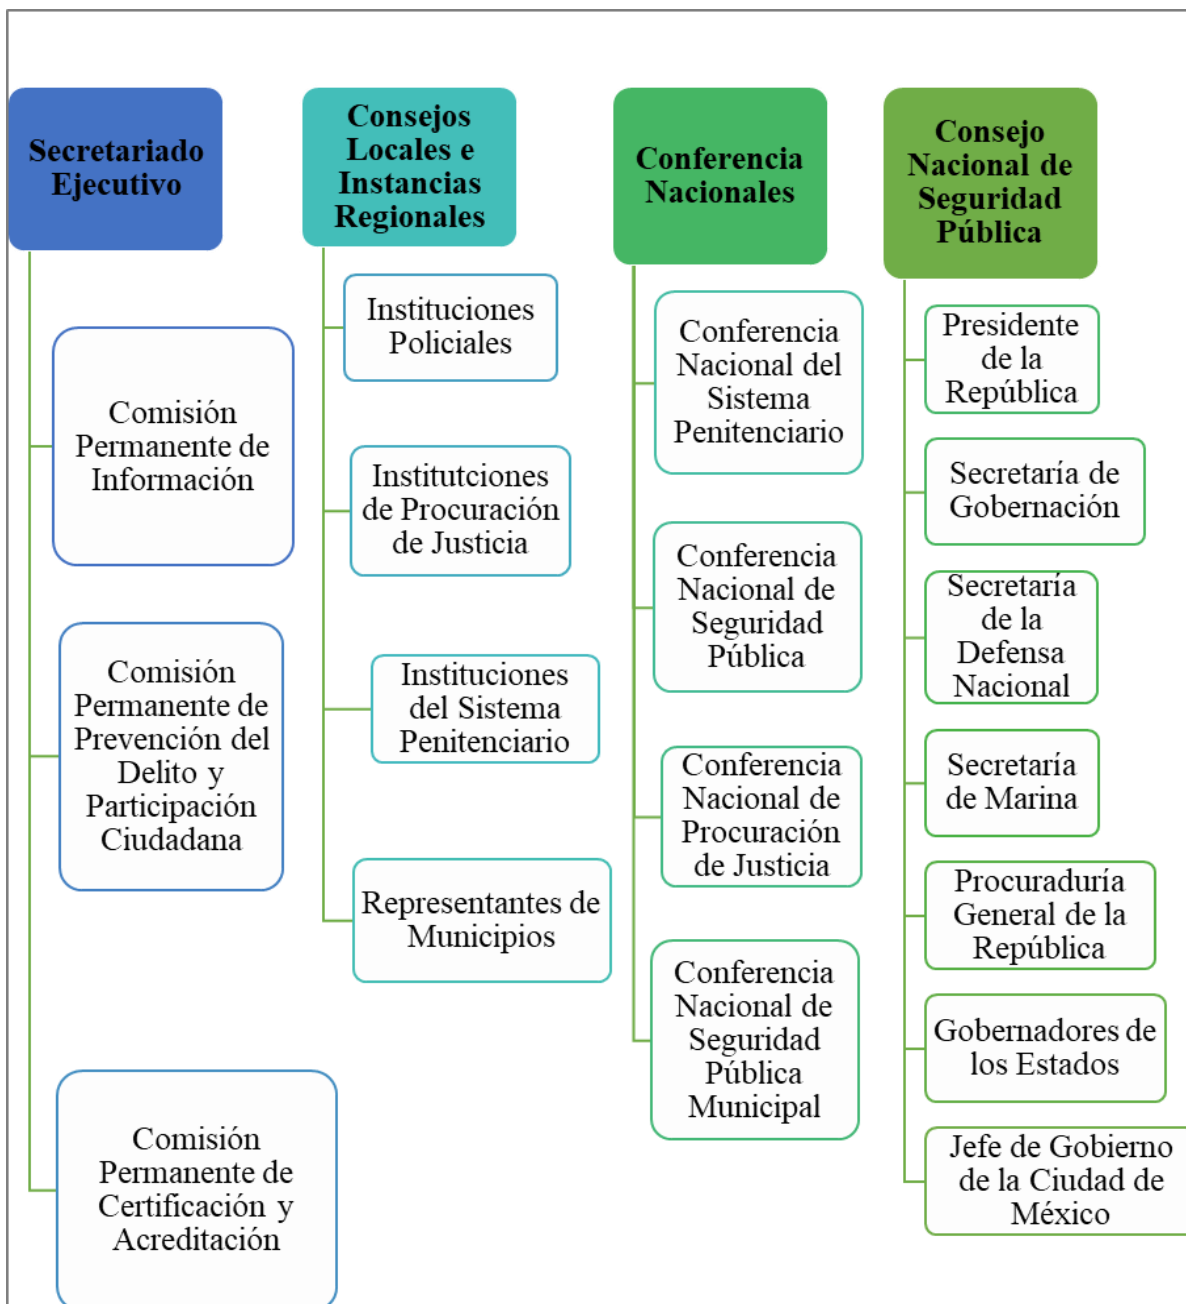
Secretariado Ejecutivo

Comisión Permanente de Información

Comisión Permanente de Prevención del Delito y Participación Ciudadana

Comisión Permanente de Certificación y Acreditación

Consejos Locales e Instancias Regionales

Instituciones Policiales

Institutciones de Procuración de Justicia

Instituciones del Sistema Penitenciario

Representantes de Municipios

Conferencia Nacionales

Conferencia Nacional del Sistema Penitenciario

Conferencia Nacional de Seguridad Pública

Conferencia Nacional de Procuración de Justicia

Conferencia Nacional de Seguridad Pública Municipal

Consejo Nacional de Seguridad Pública

Presidente de la República

Secretaría de Gobernación

Secretaría de la Defensa Nacional

Secretaría de Marina

Procuraduría General de la República

Gobernadores de los Estados

Jefe de Gobierno de la Ciudad de México